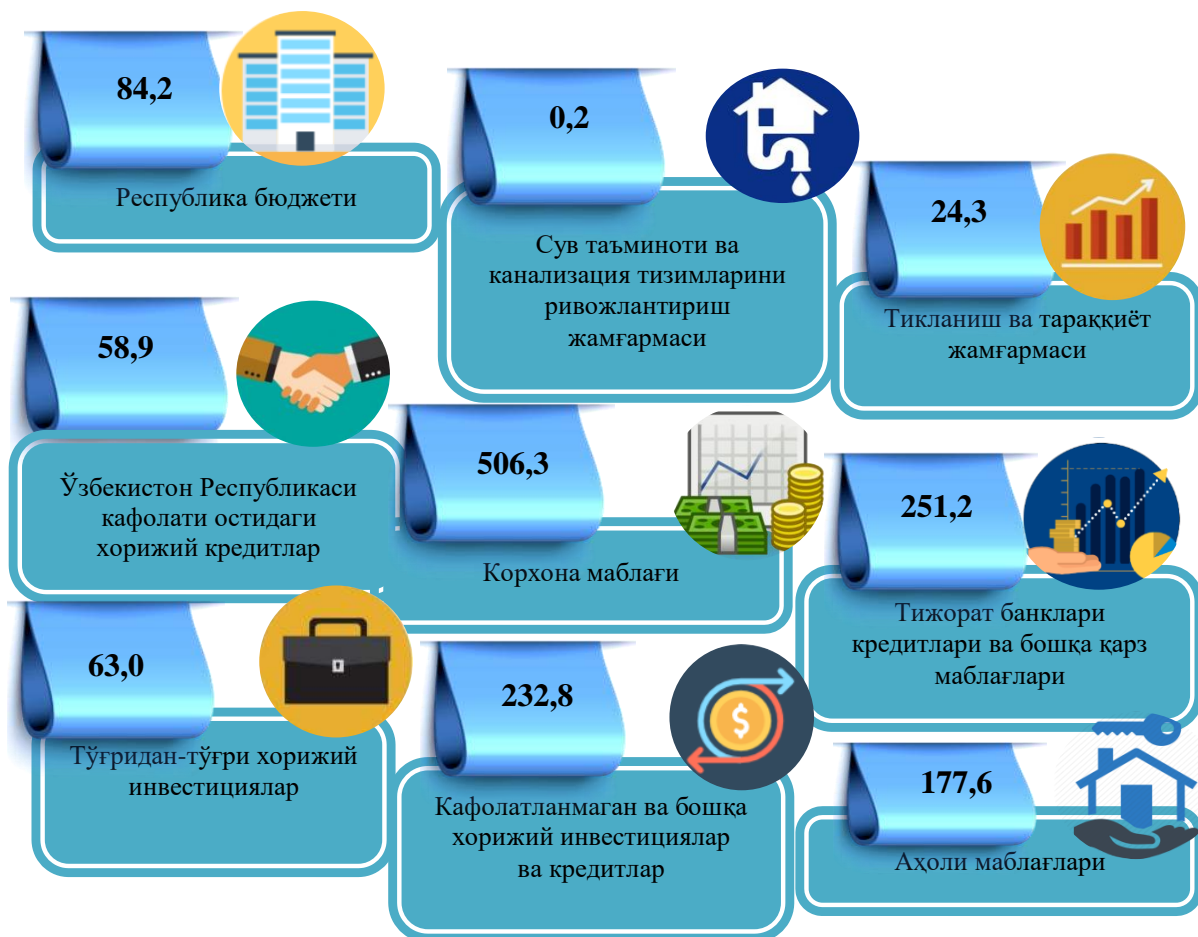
84,2

Республика бюджети

0,2

Сув таъминоти ва канализация тизимларини ривожлантириш жамғармаси

24,3

Тикланиш ва тараққиёт жамғармаси

58,9

Ўзбекистон Республикаси кафолати остидаги хорижий кредитлар

506,3

Корхона маблағи

251,2

Тижорат банклари кредитлари ва бошқа қарз маблағлари

63,0

Тўғридан-тўғри хорижий инвестициялар

232,8

Кафолатланмаган ва бошқа хорижий инвестициялар ва кредитлар

177,6

Аҳоли маблағлари